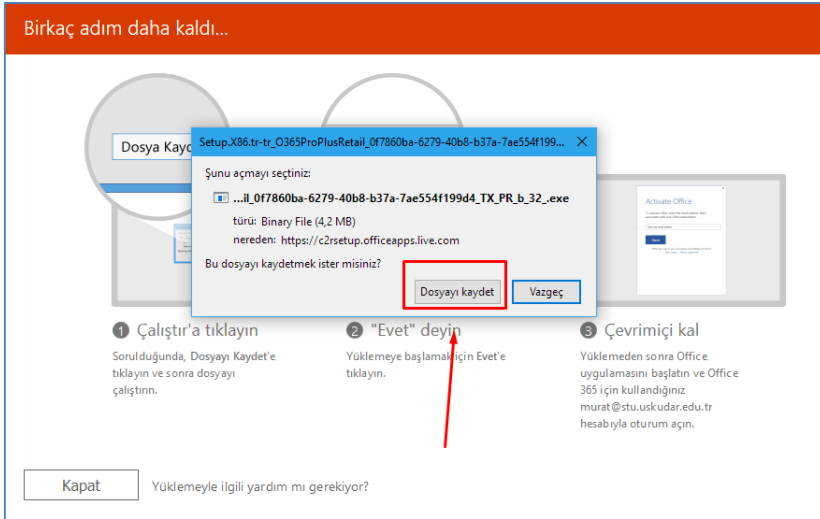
Birkaç adım daha kaldı...

Dosya Kayd

Setup.X86.tr-tr_O365ProPlusRetail_0f7860ba-6279-40b8-b37a-7ae554f199...

Şunu açmayı seçtiniz:

...il_0f7860ba-6279-40b8-b37a-7ae554f199d4_TX_PR_b_32_.exe

türü: Binary File (4,2 MB)

nereden: https://c2rsetup.officeapps.live.com

Bu dosyayı kaydetmek ister misiniz?

Dosyayı kaydet

Vazgeç

Activate Office

1 Çalıştır'a tıklayın

Sorulduğunda, Dosyayı Kaydet'e tıklayın ve sonra dosyayı çalıştırın.

2 "Evet" deyin

Yüklemeye başlamak için Evet'e tıklayın.

3 Çevrimiçi kal

Yüklemeden sonra Office uygulamasını başlatın ve Office 365 için kullandığınız murat@stu.uskudar.edu.tr hesabıyla oturum açın.

Kapat

Yüklemeyle ilgili yardım mı gerekiyor?